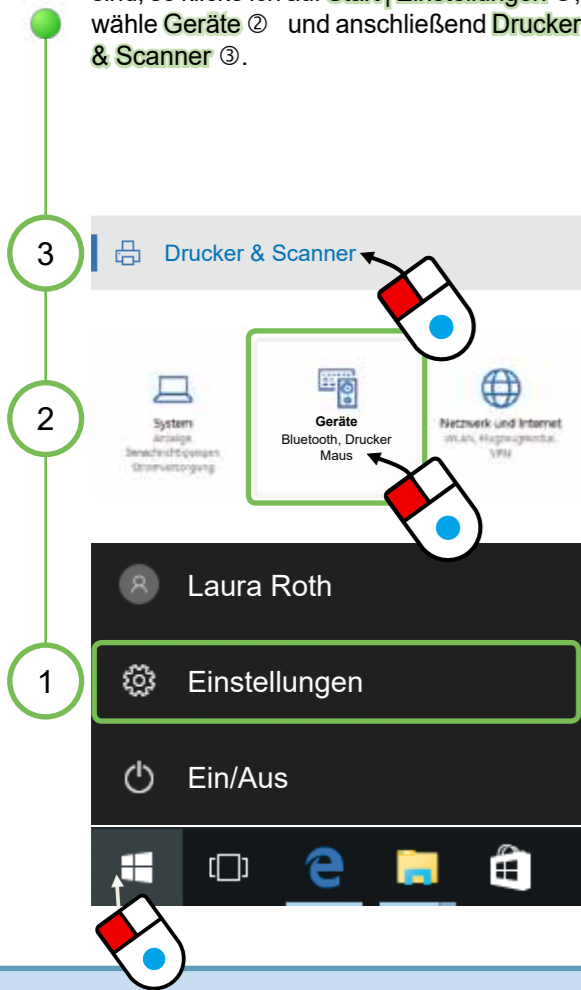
sind, so klicke ich auf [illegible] ①, wähle Geräte ② und anschließend Drucker & Scanner ③.

3

Drucker & Scanner

2

System
Anzeige, Benachrichtigungen, Stromversorgung

Geräte
Bluetooth, Drucker
Maus

Netzwerk und Internet
WLAN, Flugzeugmodus, VPN

Laura Roth

1

Einstellungen

Ein/Aus